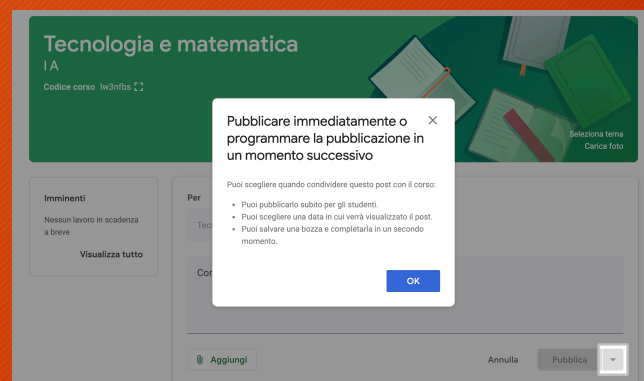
Tecnologia e matematica
I A
Codice corso lw3nfbs

Seleziona tema
Carica foto

Imminenti
Nessun lavoro in scadenza a breve
Visualizza tutto

Per
Tec

Con

Pubblicare immediatamente o programmare la pubblicazione in un momento successivo

Puoi scegliere quando condividere questo post con il corso:

- Puoi pubblicarlo subito per gli studenti.
- Puoi scegliere una data in cui verrà visualizzato il post.
- Puoi salvare una bozza e completarla in un secondo momento.

OK

Aggiungi
Annulla
Pubblica